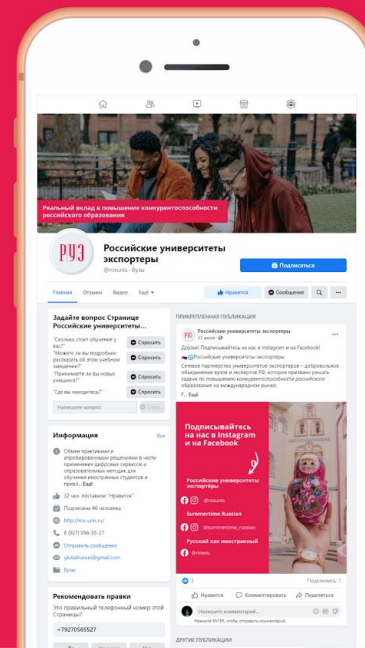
Реальный вклад в повышение конкурентоспособности российского образования

РУЭ

Российские университеты экспортеры
@rosunis · Вузы

Подписаться

Главная Отзывы Видео Ещё

Нравится Сообщение

Задайте вопрос Странице Российские университеты...

"Сколько стоит обучение у вас?" Спросить
"Можете ли вы подробнее рассказать об этом учебном заведении?" Спросить
"Принимаете ли вы новых учащихся?" Спросить
"Где вы находитесь?" Спросить

Напишите вопрос Отпр.

Информация Все

Обмен практиками и апробированными решениями в части применения цифровых сервисов и образовательных технологий для обучения иностранных студентов и прив... Ещё

32 чел. поставили "Нравится"
Подписаны 46 человек
http://xn-unis.ru/
8 (927) 356-35-27
Отправить сообщение
global.rosunis@gmail.com
Вузы

Рекомендовать правки
Это правильный телефонный номер этой Страницы?
+79270565527

ПРИКРЕПЛЕННАЯ ПУБЛИКАЦИЯ

Российские университеты экспортеры
27 июля

Друзья! Подписывайтесь на нас в Instagram и на Facebook!
Российские университеты экспортеры
Сетевое партнерство университетов-экспортеров – добровольное объединение вузов и экспертов РФ, которое призвано решать задачи по повышению конкурентоспособности российского образования на международном рынке.

Подписывайтесь на нас в Instagram и на Facebook

@rosunis

Summertime Russian
@summertime_russian

Русский как иностранный
@rkiedu

Поделились: 4

Нравится Комментировать Поделиться

Напишите комментарий...
Нажмите ENTER, чтобы опубликовать комментарий.

ДРУГИЕ ПУБЛИКАЦИИ